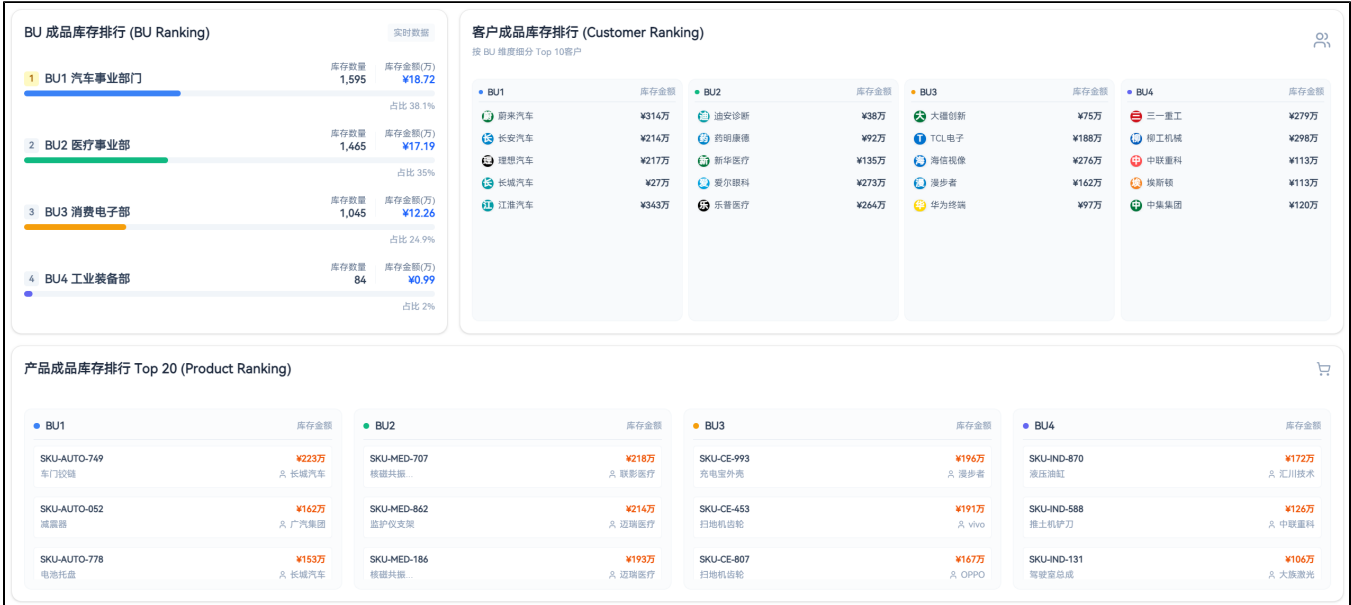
BU 成品库存排行 (BU Ranking)
实时数据

1 BU1 汽车事业部门
库存数量 1,595
库存金额(万) ¥18.72
占比 38.1%

2 BU2 医疗事业部
库存数量 1,465
库存金额(万) ¥17.19
占比 35%

3 BU3 消费电子部
库存数量 1,045
库存金额(万) ¥12.26
占比 24.9%

4 BU4 工业装备部
库存数量 84
库存金额(万) ¥0.99
占比 2%

客户成品库存排行 (Customer Ranking)
按 BU 维度细分 Top 10客户

BU1 库存金额
蔚来汽车 ¥314万
长安汽车 ¥214万
理想汽车 ¥217万
长城汽车 ¥27万
江淮汽车 ¥343万

BU2 库存金额
迪安诊断 ¥38万
药明康德 ¥92万
新华医疗 ¥135万
爱尔眼科 ¥273万
乐普医疗 ¥264万

BU3 库存金额
大疆创新 ¥75万
TCL电子 ¥188万
海信视像 ¥276万
漫步者 ¥162万
华为终端 ¥97万

BU4 库存金额
三一重工 ¥279万
柳工机械 ¥298万
中联重科 ¥113万
埃斯顿 ¥113万
中集集团 ¥120万

产品成品库存排行 Top 20 (Product Ranking)

BU1 库存金额
SKU-AUTO-749 ¥223万
车门铰链 长城汽车
SKU-AUTO-052 ¥162万
减震器 广汽集团
SKU-AUTO-778 ¥153万
电池托盘 长城汽车

BU2 库存金额
SKU-MED-707 ¥218万
核磁共振... 联影医疗
SKU-MED-862 ¥214万
监护仪支架 迈瑞医疗
SKU-MED-186 ¥193万
核磁共振... 迈瑞医疗

BU3 库存金额
SKU-CE-993 ¥196万
充电宝外壳 漫步者
SKU-CE-453 ¥191万
扫地机齿轮 vivo
SKU-CE-807 ¥167万
扫地机齿轮 OPPO

BU4 库存金额
SKU-IND-870 ¥172万
液压油缸 汇川技术
SKU-IND-588 ¥126万
推土机铲刀 中联重科
SKU-IND-131 ¥106万
驾驶室总成 大族激光